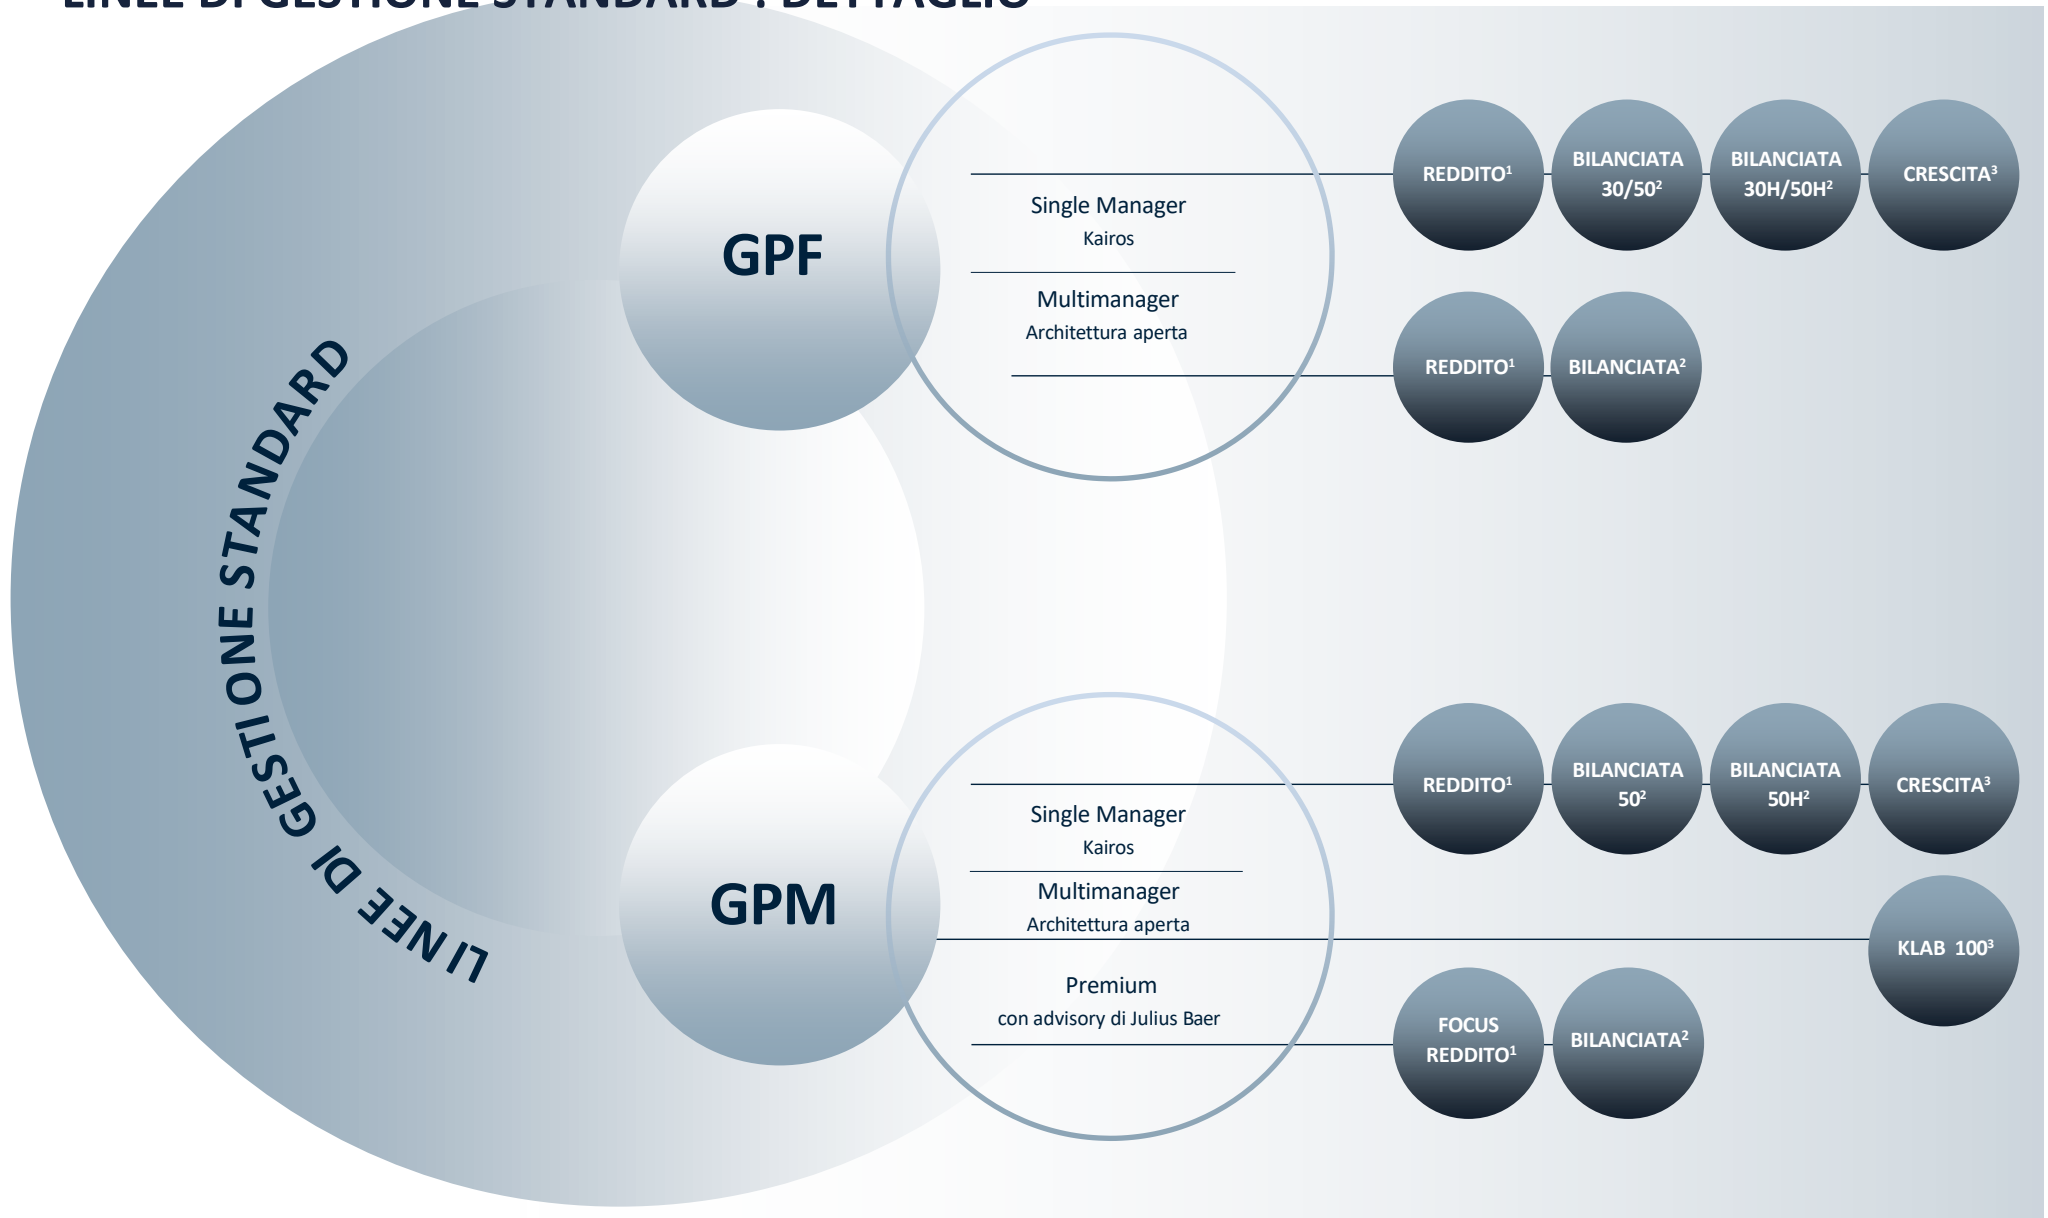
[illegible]

LINEE DI GESTIONE STANDARD

GPF

Single Manager
Kairos

Multimanager
Architettura aperta

REDDITO$^1$

BILANCIATA 30/50$^2$

BILANCIATA 30H/50H$^2$

CRESCITA$^3$

REDDITO$^1$

BILANCIATA$^2$

GPM

Single Manager
Kairos

Multimanager
Architettura aperta

Premium
con advisory di Julius Baer

REDDITO$^1$

BILANCIATA 50$^2$

BILANCIATA 50H$^2$

CRESCITA$^3$

KLAB 100$^3$

FOCUS REDDITO$^1$

BILANCIATA$^2$